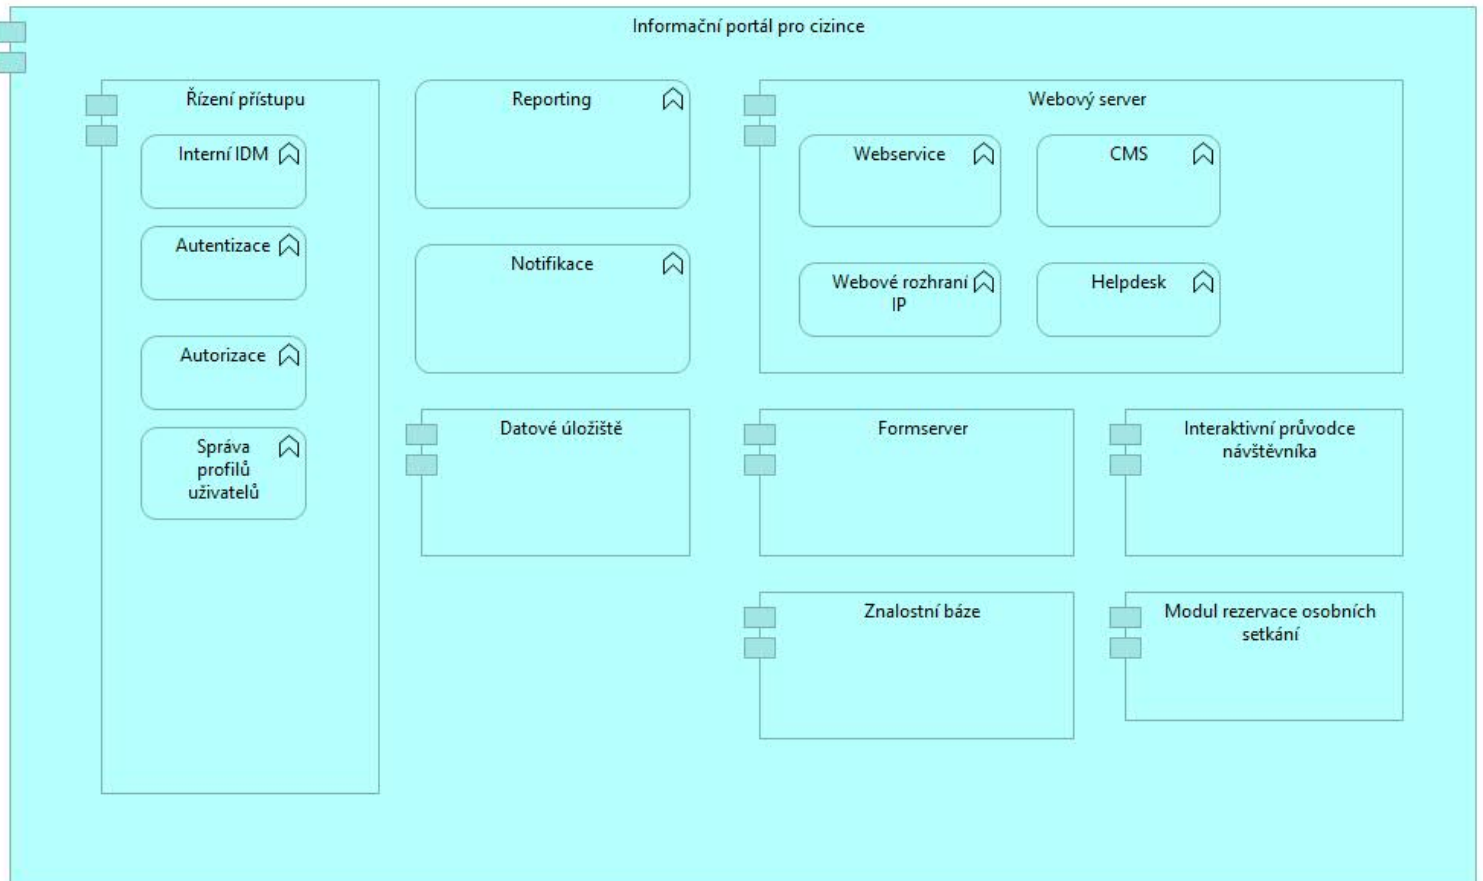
Informační portál pro cizince

Řízení přístupu

Interní IDM

Autentizace

Autorizace

Správa profilů uživatelů

Reporting

Notifikace

Datové úložiště

Webový server

Webservice

CMS

Webové rozhraní IP

Helpdesk

Formserver

Interaktivní průvodce návštěvníka

Znalostní báze

Modul rezervace osobních setkání